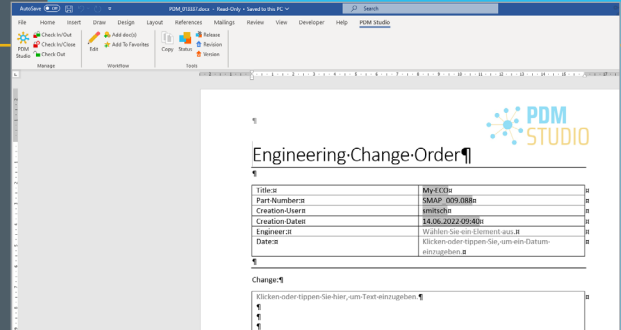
AutoSave Off PDM_014357.docx - Read-Only • Saved to this PC Search

File Home Insert Draw Design Layout References Mailings Review View Developer Help PDM Studio

PDM Studio Check In/Out Check In/Close Check Out Manage Edit Add doc(s) Add To Favorites Workflow Copy Status Release Revision Version Tools

¶

PDM STUDIO

Engineering·Change·Order¶

¶

| Title:¤ | My-ECO¤ |
|---|---|
| Part-Number:¤ | SMAP_009.088¤ |
| Creation-User¤ | smitsch¤ |
| Creation-Date¤ | 14.06.2022·09:40¤ |
| Engineer:¤ | Wählen·Sie·ein·Element·aus.¤ |
| Date:¤ | Klicken·oder·tippen·Sie,·um·ein·Datum·einzugeben.¤ |

¶

Change:¶

Klicken·oder·tippen·Sie·hier,·um·Text·einzugeben.¶
¶
¶
¶